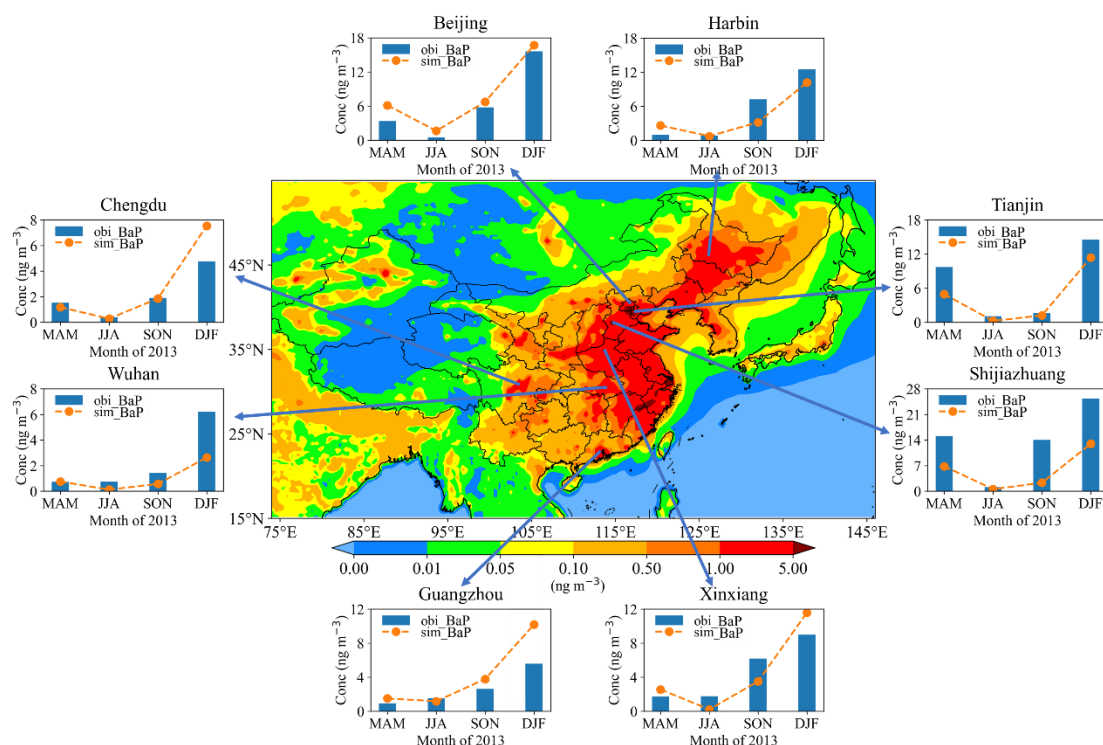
Beijing
obi_BaP
sim_BaP
Conc (ng m$^{-3}$)
18
12
6
0
MAM JJA SON DJF
Month of 2013

Harbin
obi_BaP
sim_BaP
Conc (ng m$^{-3}$)
18
12
6
0
MAM JJA SON DJF
Month of 2013

Chengdu
obi_BaP
sim_BaP
Conc (ng m$^{-3}$)
8
6
4
2
0
MAM JJA SON DJF
Month of 2013

Tianjin
obi_BaP
sim_BaP
Conc (ng m$^{-3}$)
18
12
6
0
MAM JJA SON DJF
Month of 2013

Wuhan
obi_BaP
sim_BaP
Conc (ng m$^{-3}$)
8
6
4
2
0
MAM JJA SON DJF
Month of 2013

Shijiazhuang
obi_BaP
sim_BaP
Conc (ng m$^{-3}$)
28
21
14
7
0
MAM JJA SON DJF
Month of 2013

45°N
35°N
25°N
15°N
75°E 85°E 95°E 105°E 115°E 125°E 135°E 145°E

0.00 0.01 0.05 0.10 0.50 1.00 5.00
(ng m$^{-3}$)

Guangzhou
obi_BaP
sim_BaP
Conc (ng m$^{-3}$)
12
8
4
0
MAM JJA SON DJF
Month of 2013

Xinxiang
obi_BaP
sim_BaP
Conc (ng m$^{-3}$)
12
8
4
0
MAM JJA SON DJF
Month of 2013